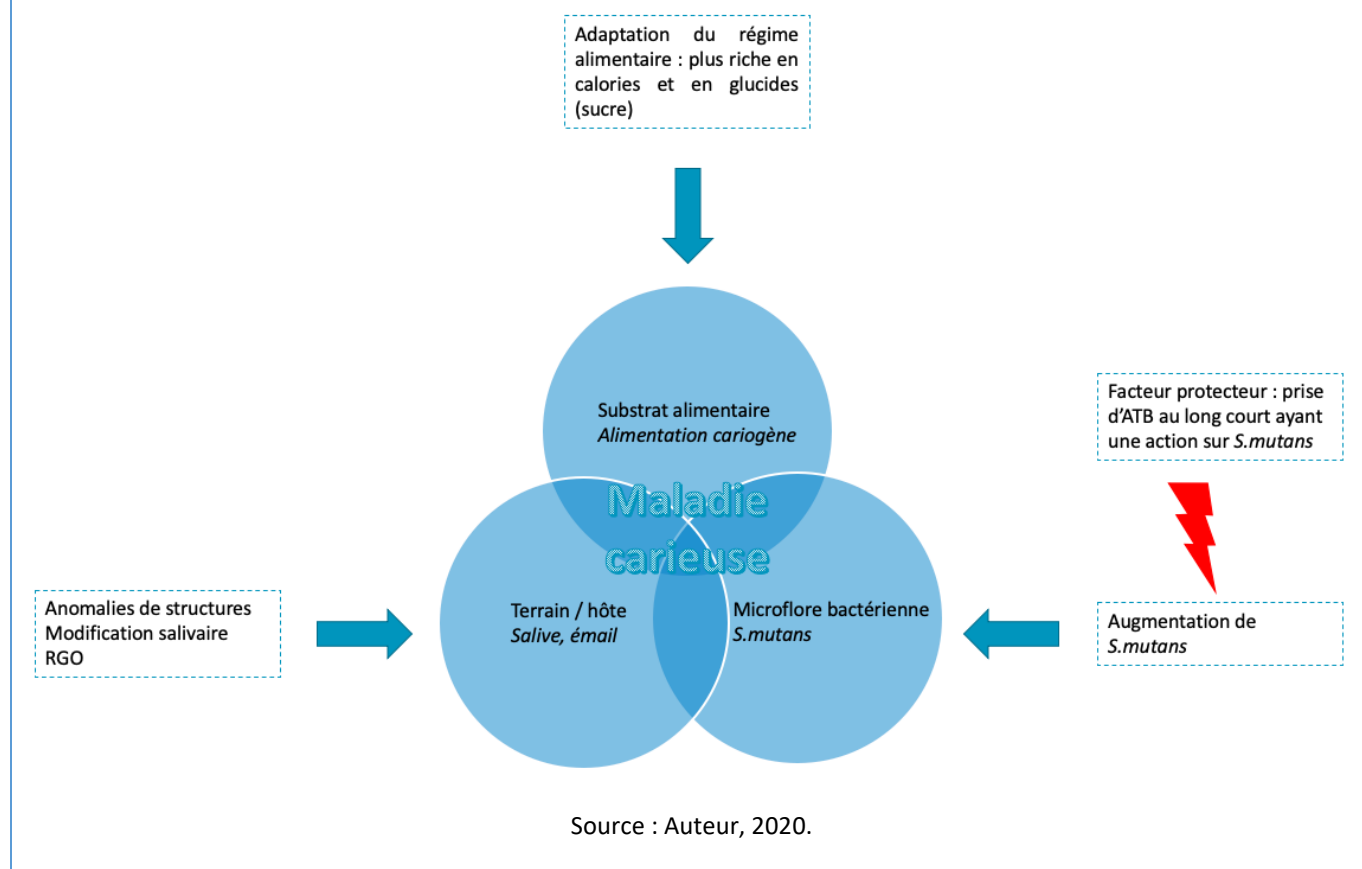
Adaptation du régime alimentaire : plus riche en calories et en glucides (sucre)

Facteur protecteur : prise d'ATB au long court ayant une action sur *S.mutans*

Substrat alimentaire
*Alimentation cariogène*

Maladie carieuse

Anomalies de structures
Modification salivaire
RGO

Terrain / hôte
*Salive, émail*

Microflore bactérienne
*S.mutans*

Augmentation de *S.mutans*

Source : Auteur, 2020.